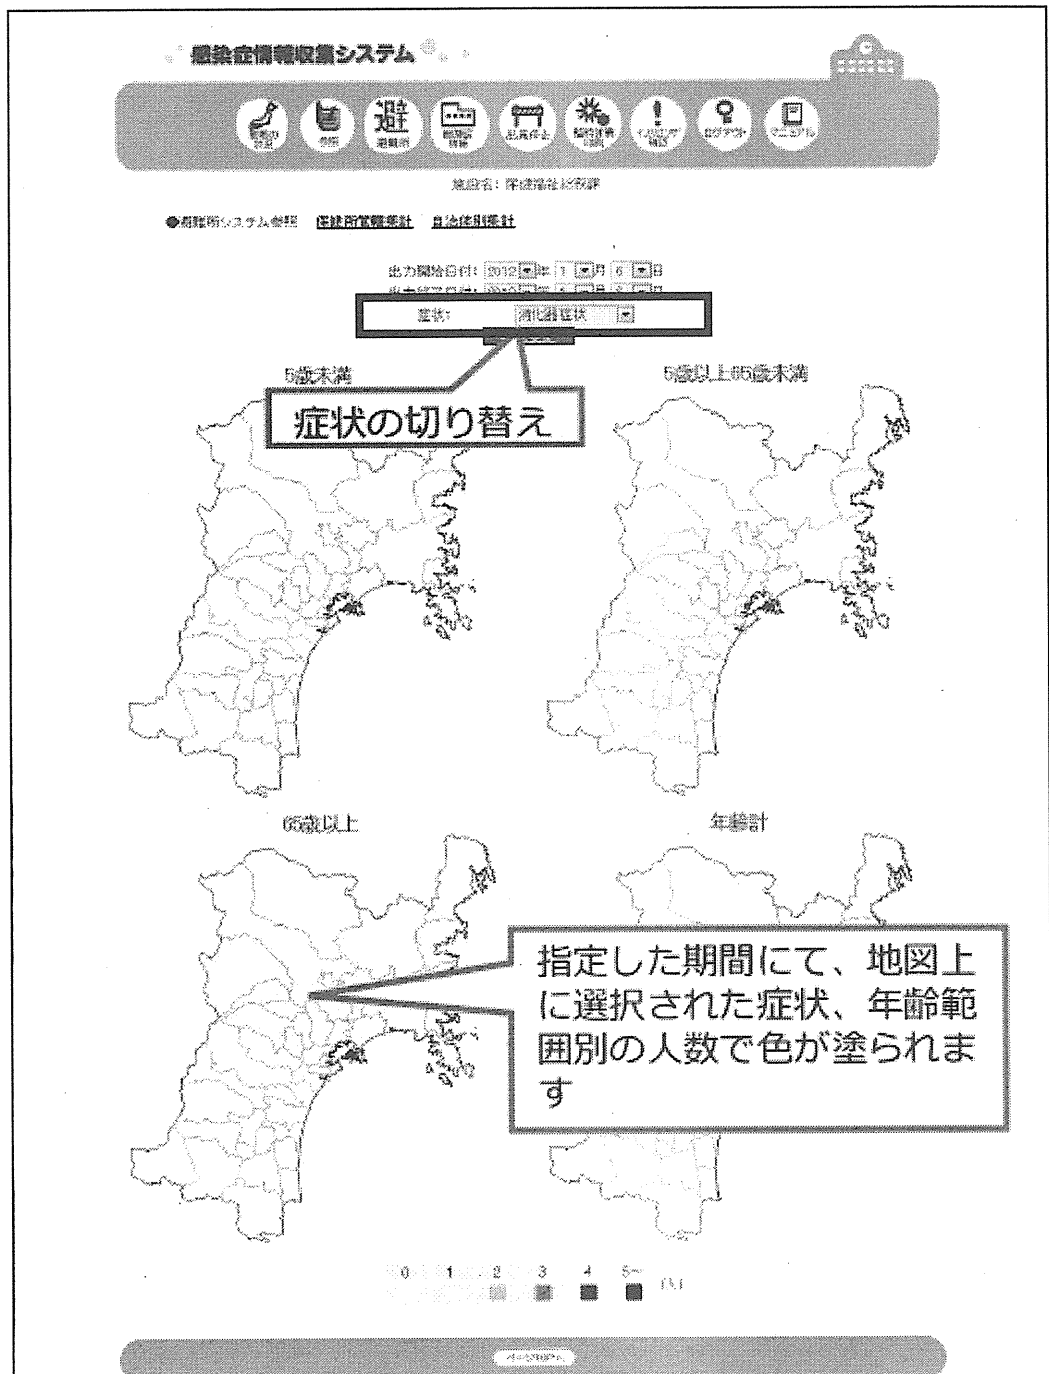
感染症情報収集システム

避
避難所

施設名：保健福祉総務課

●避難所システム参照　保健所管轄集計　自治体別集計

出力開始日付：2012年 1 月 6 日
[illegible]

症状：消化器症状

5歳未満

症状の切り替え

5歳以上65歳未満

65歳以上

年齢計

指定した期間にて、地図上に選択された症状、年齢範囲別の人数で色が塗られます

0　1　2　3　4　5～　(人)

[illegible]